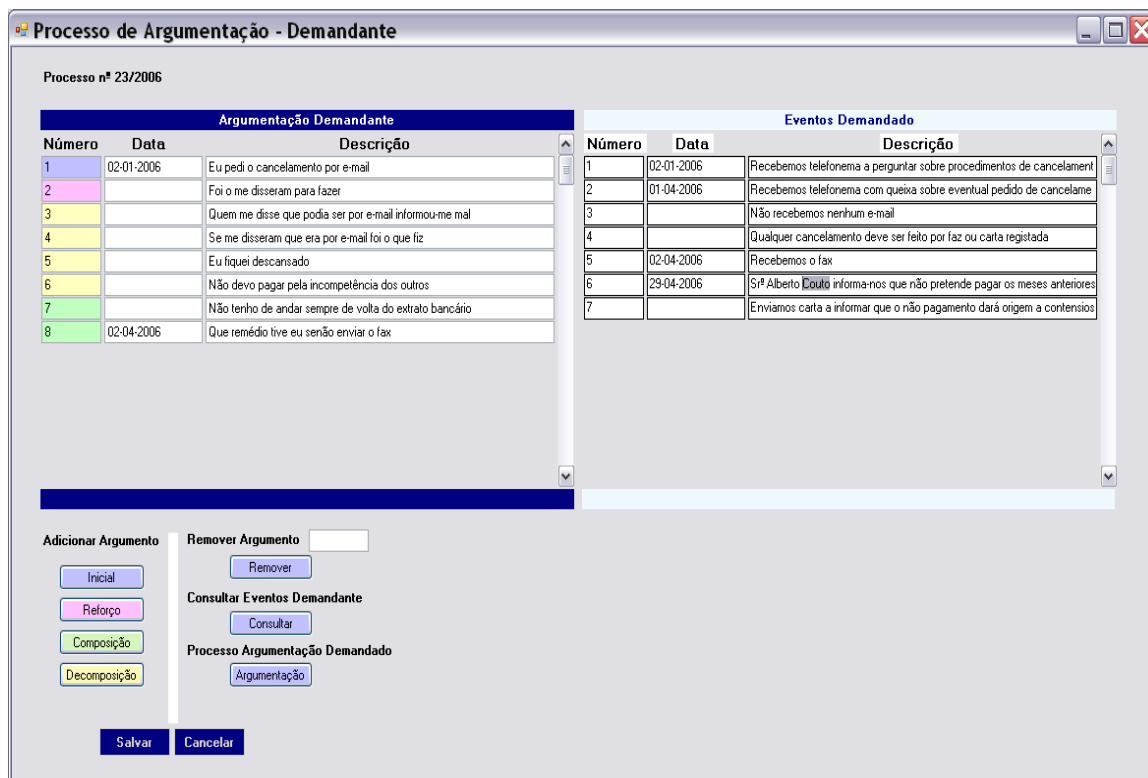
Processo de Argumentação - Demandante

Processo nº 23/2006

Argumentação Demandante

| Número | Data | Descrição |
|---|---|---|
| 1 | 02-01-2006 | Eu pedi o cancelamento por e-mail |
| 2 | | Foi o me disseram para fazer |
| 3 | | Quem me disse que podia ser por e-mail informou-me mal |
| 4 | | Se me disseram que era por e-mail foi o que fiz |
| 5 | | Eu fiquei descansado |
| 6 | | Não devo pagar pela incompetência dos outros |
| 7 | | Não tenho de andar sempre de volta do extrato bancário |
| 8 | 02-04-2006 | Que remédio tive eu senão enviar o fax |

Eventos Demandado

| Número | Data | Descrição |
|---|---|---|
| 1 | 02-01-2006 | Recebemos telefonema a perguntar sobre procedimentos de cancelament |
| 2 | 01-04-2006 | Recebemos telefonema com queixa sobre eventual pedido de cancelame |
| 3 | | Não recebemos nenhum e-mail |
| 4 | | Qualquer cancelamento deve ser feito por faz ou carta registada |
| 5 | 02-04-2006 | Recebemos o fax |
| 6 | 29-04-2006 | Srª Alberto Couto informa-nos que não pretende pagar os meses anteriores |
| 7 | | Enviamos carta a informar que o não pagamento dará origem a contensios |

Adicionar Argumento
Inicial
Reforço
Composição
Decomposição

Remover Argumento
Remover
Consultar Eventos Demandante
Consultar
Processo Argumentação Demandado
Argumentação

Salvar
Cancelar